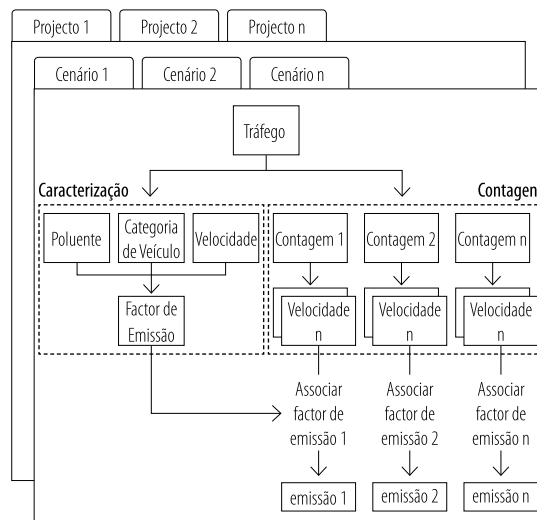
Projecto 1
Projecto 2
Projecto n

Cenário 1
Cenário 2
Cenário n

Tráfego

Caracterização

Contagen

Poluente
Categoria de Veículo
Velocidade

Factor de Emissão

Contagem 1
Contagem 2
Contagem n

Velocidade n
Velocidade n
Velocidade n

Associar factor de emissão 1
Associar factor de emissão 2
Associar factor de emissão n

emissão 1
emissão 2
emissão n